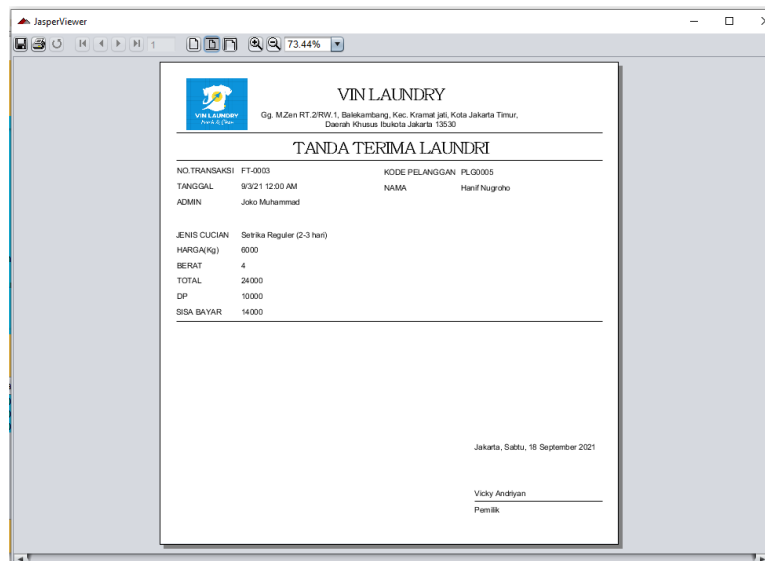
JasperViewer

1

73.44%

VIN LAUNDRY

VIN LAUNDRY

Gg. M.Zen RT.2/RW.1, Balekambang, Kec. Kramat jati, Kota Jakarta Timur, Daerah Khusus Ibukota Jakarta 13530

TANDA TERIMA LAUNDRI

NO.TRANSAKSI FT-0003
TANGGAL 9/3/21 12:00 AM
ADMIN Joko Muhammad

KODE PELANGGAN PLG0005
NAMA Hanif Nugroho

JENIS CUCIAN Setrika Reguler (2-3 hari)
HARGA(Kg) 6000
BERAT 4
TOTAL 24000
DP 10000
SISA BAYAR 14000

Jakarta, Sabtu, 18 September 2021

Vicky Andriyan
Pemilik